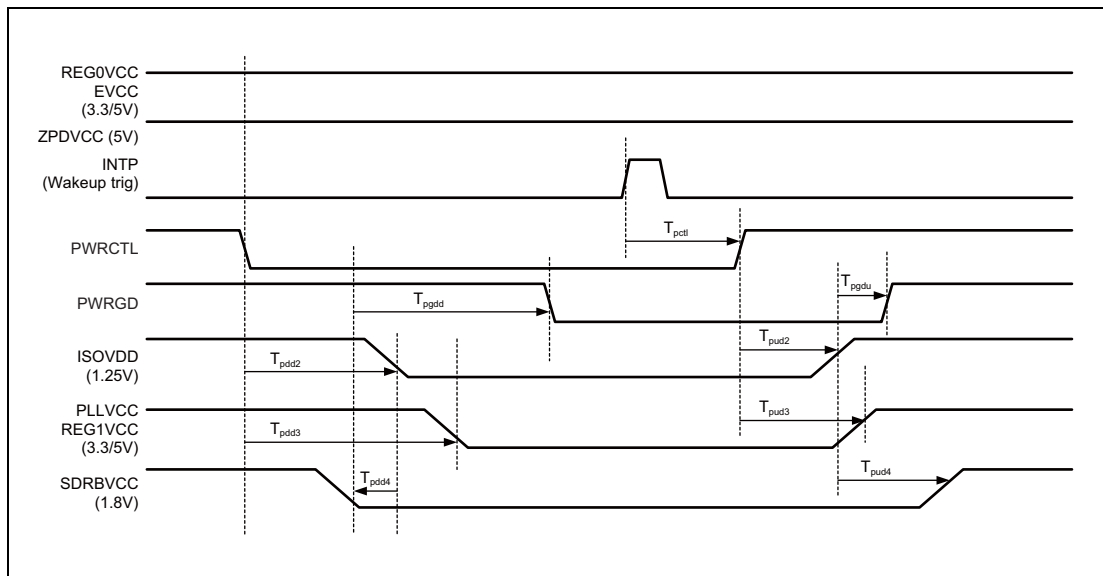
REG0VCC
EVCC
(3.3/5V)

ZPDVCC (5V)

INTP
(Wakeup trig)

$T_{pctl}$

PWRCTL

$T_{pgdu}$

PWRGD

$T_{pgdd}$

ISOVDD
(1.25V)

$T_{pdd2}$

$T_{pud2}$

PLLVCC
REG1VCC
(3.3/5V)

$T_{pdd3}$

$T_{pud3}$

SDRBVCC
(1.8V)

$T_{pdd4}$

$T_{pud4}$